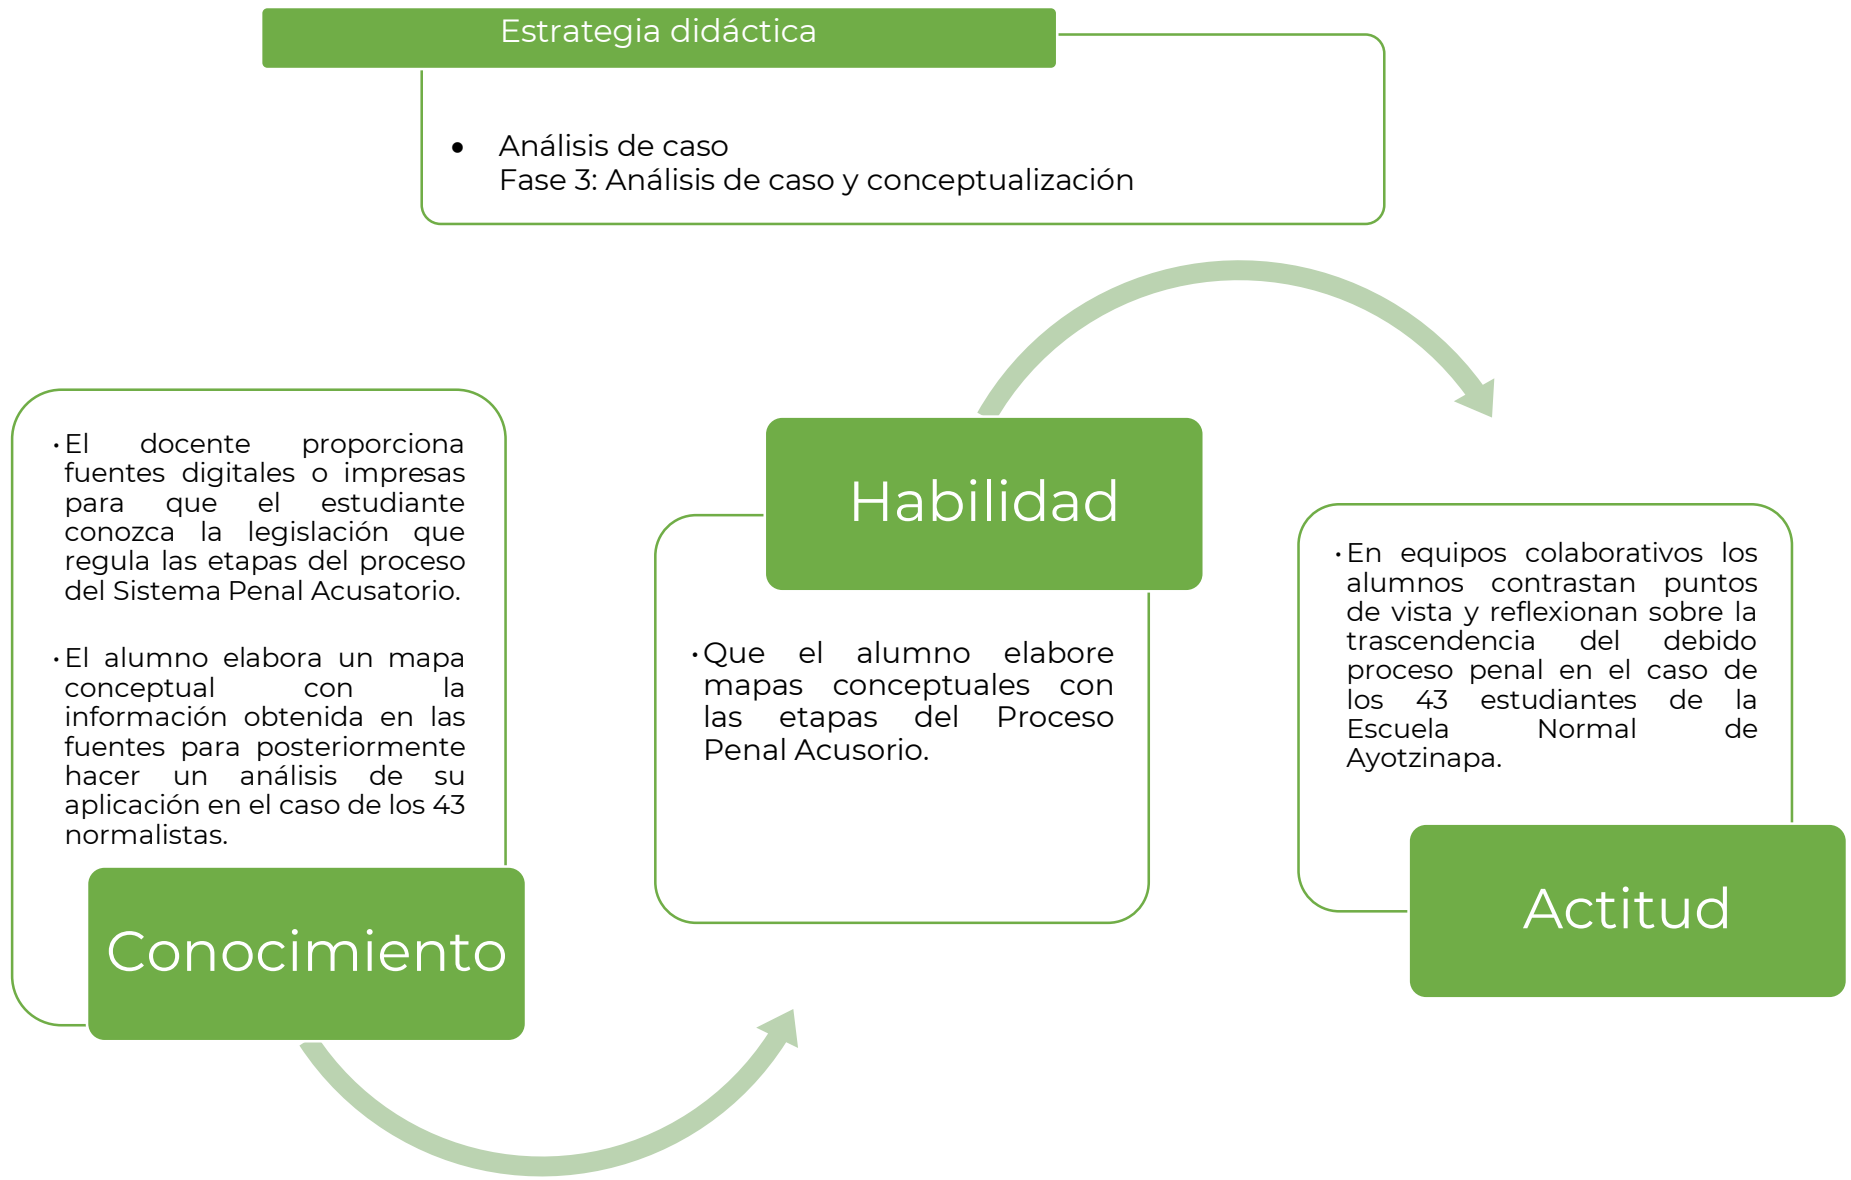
Estrategia didáctica

- Análisis de caso
Fase 3: Análisis de caso y conceptualización

• El docente proporciona fuentes digitales o impresas para que el estudiante conozca la legislación que regula las etapas del proceso del Sistema Penal Acusatorio.

• El alumno elabora un mapa conceptual con la información obtenida en las fuentes para posteriormente hacer un análisis de su aplicación en el caso de los 43 normalistas.

Conocimiento

Habilidad

• Que el alumno elabore mapas conceptuales con las etapas del Proceso Penal Acusorio.

• En equipos colaborativos los alumnos contrastan puntos de vista y reflexionan sobre la trascendencia del debido proceso penal en el caso de los 43 estudiantes de la Escuela Normal de Ayotzinapa.

Actitud